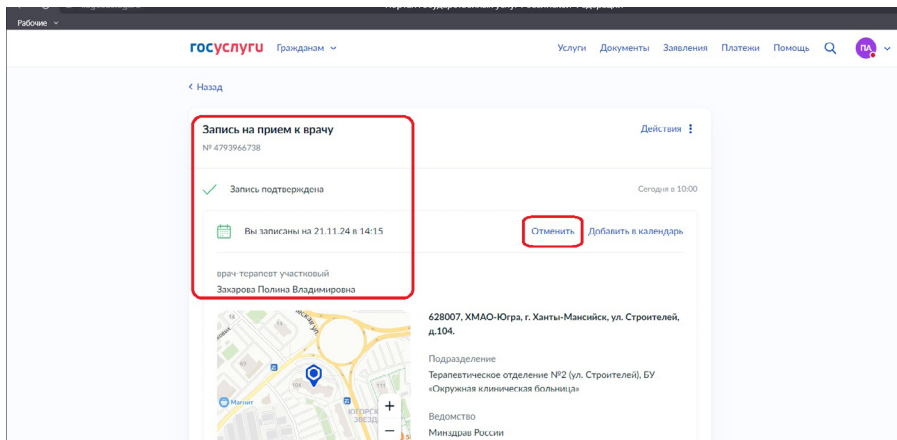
Рабочие

госуслуги Гражданам

Услуги Документы Заявления Платежи Помощь ПА

< Назад

Запись на прием к врачу

№ 4793966738

Действия

Запись подтверждена

Сегодня в 10:00

Вы записаны на 21.11.24 в 14:15

Отменить Добавить в календарь

врач-терапевт участковый

Захарова Полина Владимировна

628007, ХМАО-Югра, г. Ханты-Мансийск, ул. Строителей, д.104.

Подразделение

Терапевтическое отделение №2 (ул. Строителей), БУ «Окружная клиническая больница»

Ведомство

Минздрав России

Магнит

+

−